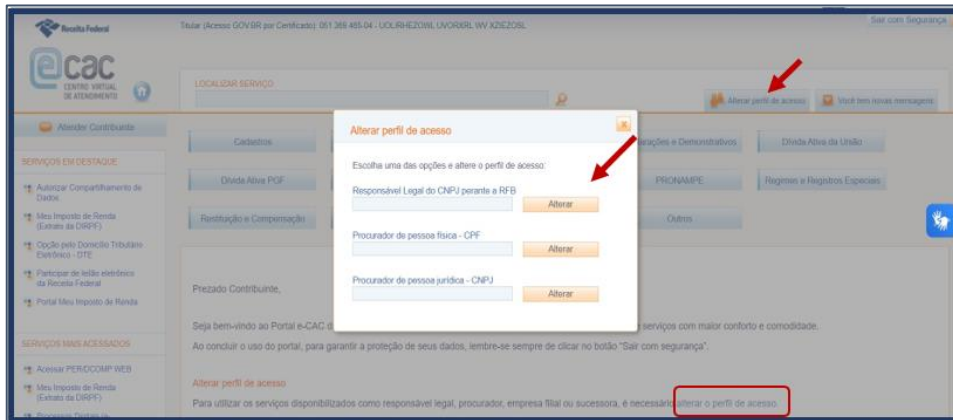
Receita Federal

Titular (Acesso GOV.BR por Certificado): 051.369.465-04 - UOLIRHEZOWL UVORXRL WV XZIEZOSL

Sair com Segurança

ecac CENTRO VIRTUAL DE ATENDIMENTO

LOCALIZAR SERVIÇO

Alterar perfil de acesso

Você tem novas mensagens

Atender Contribuinte

SERVIÇOS EM DESTAQUE

Autorizar Compartilhamento de Dados

Meu Imposto de Renda (Extrato da DIRPF)

Opção pelo Domicílio Tributário Eletrônico - DTE

Participar de leilão eletrônico da Receita Federal

Portal Meu Imposto de Renda

SERVIÇOS MAIS ACESSADOS

Acessar PER/DCOMP WEB

Meu Imposto de Renda (Extrato da DIRPF)

Cadastros

Declarações e Demonstrativos

Dívida Ativa da União

Dívida Ativa PGF

PRONAMPE

Regimes e Registros Especiais

Restituição e Compensação

Outros

Alterar perfil de acesso

Escolha uma das opções e altere o perfil de acesso:

Responsável Legal do CNPJ perante a RFB

Alterar

Procurador de pessoa física - CPF

Alterar

Procurador de pessoa jurídica - CNPJ

Alterar

Prezado Contribuinte,

Seja bem-vindo ao Portal e-CAC d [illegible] serviços com maior conforto e comodidade.

Ao concluir o uso do portal, para garantir a proteção de seus dados, lembre-se sempre de clicar no botão "Sair com segurança".

Alterar perfil de acesso

Para utilizar os serviços disponibilizados como responsável legal, procurador, empresa filial ou sucessora, é necessário alterar o perfil de acesso.